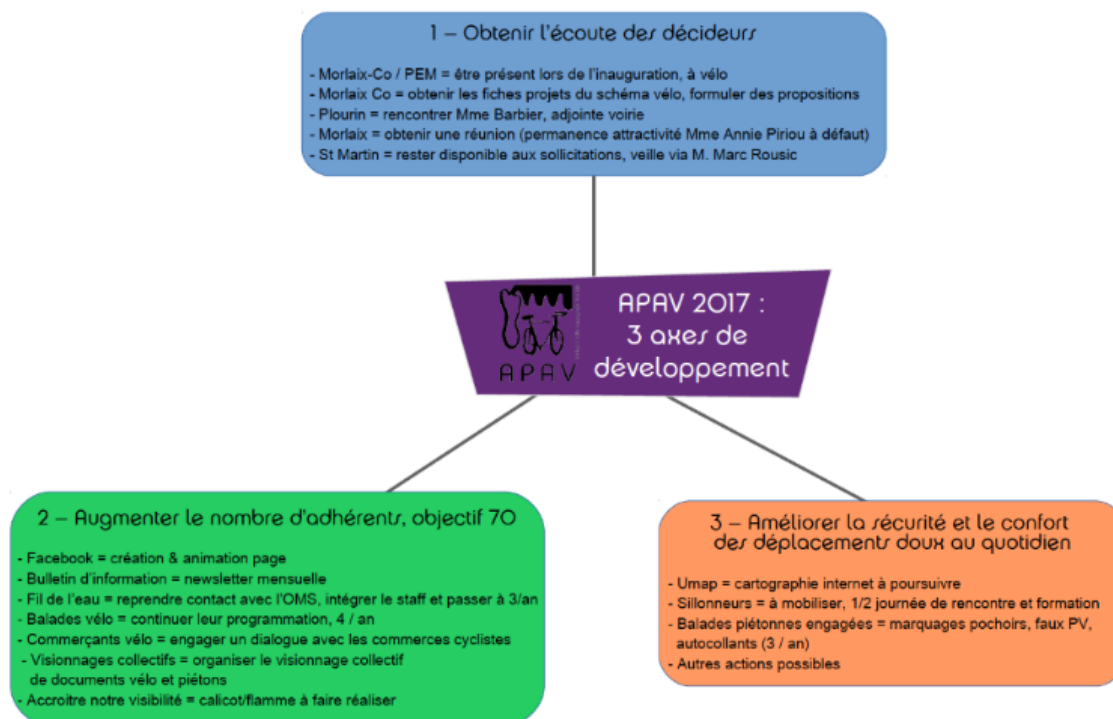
1 – Obtenir l'écoute des décideurs

- Morlaix-Co / PEM = être présent lors de l'inauguration, à vélo
- Morlaix Co = obtenir les fiches projets du schéma vélo, formuler des propositions
- Plourin = rencontrer Mme Barbier, adjointe voirie
- Morlaix = obtenir une réunion (permanence attractivité Mme Annie Piriou à défaut)
- St Martin = rester disponible aux sollicitations, veille via M. Marc Rousic

APAV

APAV 2017 : 3 axes de développement

2 – Augmenter le nombre d'adhérents, objectif 70

- Facebook = création & animation page
- Bulletin d'information = newsletter mensuelle
- Fil de l'eau = reprendre contact avec l'OMS, intégrer le staff et passer à 3/an
- Balades vélo = continuer leur programmation, 4 / an
- Commerçants vélo = engager un dialogue avec les commerces cyclistes
- Visionnages collectifs = organiser le visionnage collectif de documents vélo et piétons
- Accroitre notre visibilité = calicot/flamme à faire réaliser

3 – Améliorer la sécurité et le confort des déplacements doux au quotidien

- Umap = cartographie internet à poursuivre
- Sillonneurs = à mobiliser, 1/2 journée de rencontre et formation
- Balades piétonnes engagées = marquages pochoirs, faux PV, autocollants (3 / an)
- Autres actions possibles